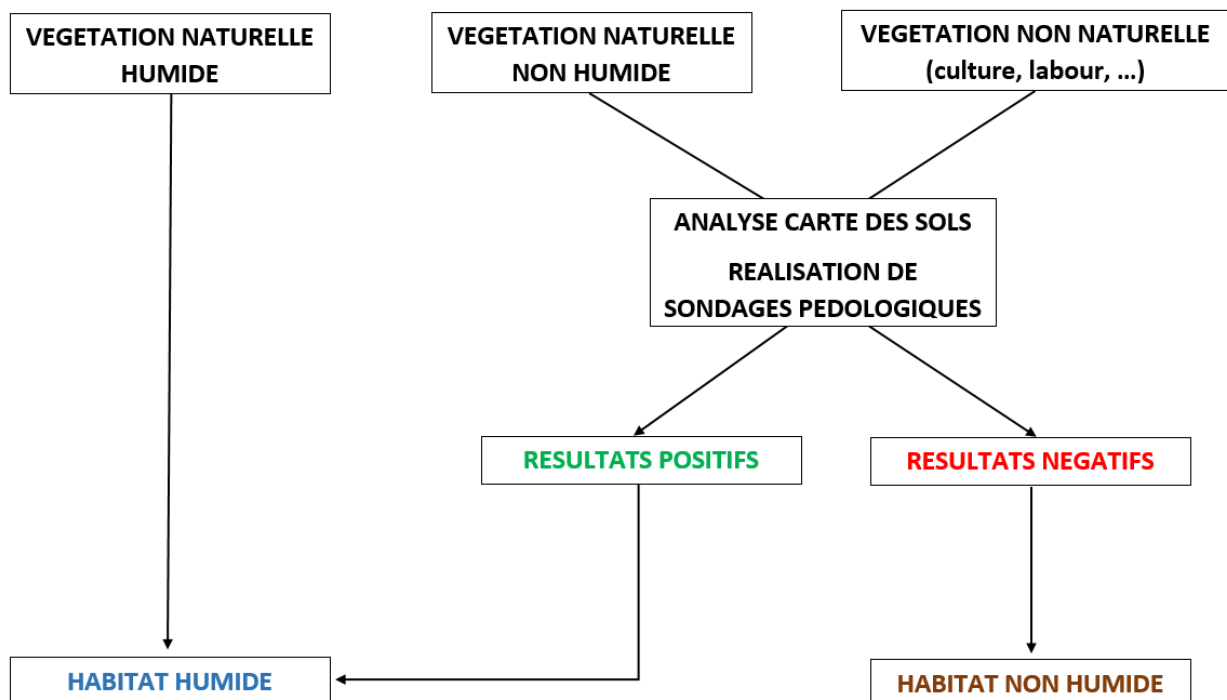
VEGETATION NATURELLE HUMIDE

VEGETATION NATURELLE NON HUMIDE

VEGETATION NON NATURELLE (culture, labour, …)

ANALYSE CARTE DES SOLS

REALISATION DE SONDAGES PEDOLOGIQUES

RESULTATS POSITIFS

RESULTATS NEGATIFS

HABITAT HUMIDE

HABITAT NON HUMIDE